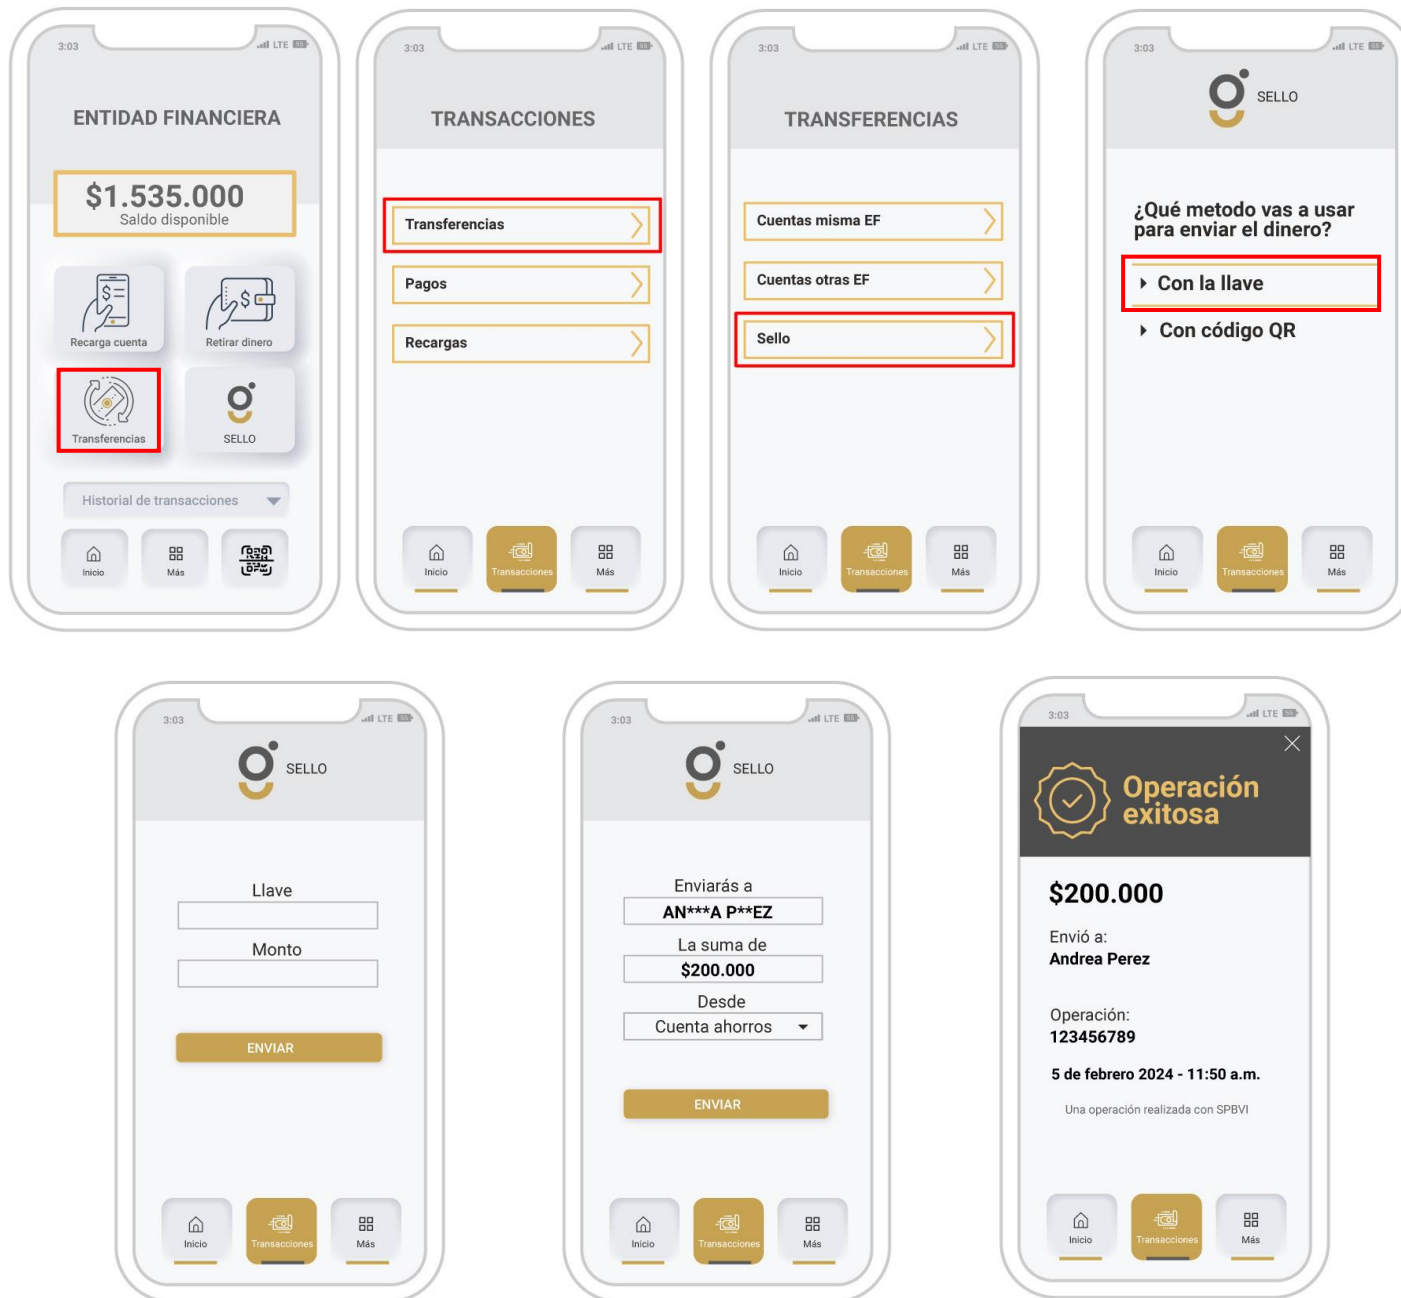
3:03 LTE

ENTIDAD FINANCIERA

$1.535.000
Saldo disponible

Recarga cuenta
Retirar dinero
Transferencias
SELLO

Historial de transacciones

Inicio
Más

3:03 LTE

TRANSACCIONES

Transferencias
Pagos
Recargas

Inicio
Transacciones
Más

3:03 LTE

TRANSFERENCIAS

Cuentas misma EF
Cuentas otras EF
Sello

Inicio
Transacciones
Más

3:03 LTE

SELLO

¿Qué metodo vas a usar para enviar el dinero?

Con la llave
Con código QR

Inicio
Transacciones
Más

3:03 LTE

SELLO

Llave
Monto

ENVIAR

Inicio
Transacciones
Más

3:03 LTE

SELLO

Enviarás a
AN***A P**EZ
La suma de
$200.000
Desde
Cuenta ahorros

ENVIAR

Inicio
Transacciones
Más

3:03 LTE

Operación exitosa

$200.000

Envió a:
Andrea Perez

Operación:
123456789

5 de febrero 2024 - 11:50 a.m.

Una operación realizada con SPBVI

Inicio
Transacciones
Más